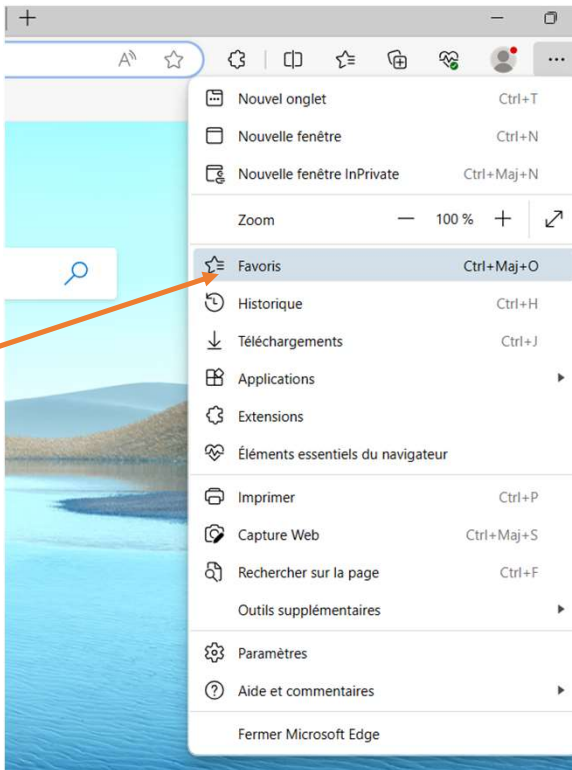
Nouvel onglet Ctrl+T
Nouvelle fenêtre Ctrl+N
Nouvelle fenêtre InPrivate Ctrl+Maj+N
Zoom — 100 % +
Favoris Ctrl+Maj+O
Historique Ctrl+H
Téléchargements Ctrl+J
Applications
Extensions
Éléments essentiels du navigateur
Imprimer Ctrl+P
Capture Web Ctrl+Maj+S
Rechercher sur la page Ctrl+F
Outils supplémentaires
Paramètres
Aide et commentaires
Fermer Microsoft Edge